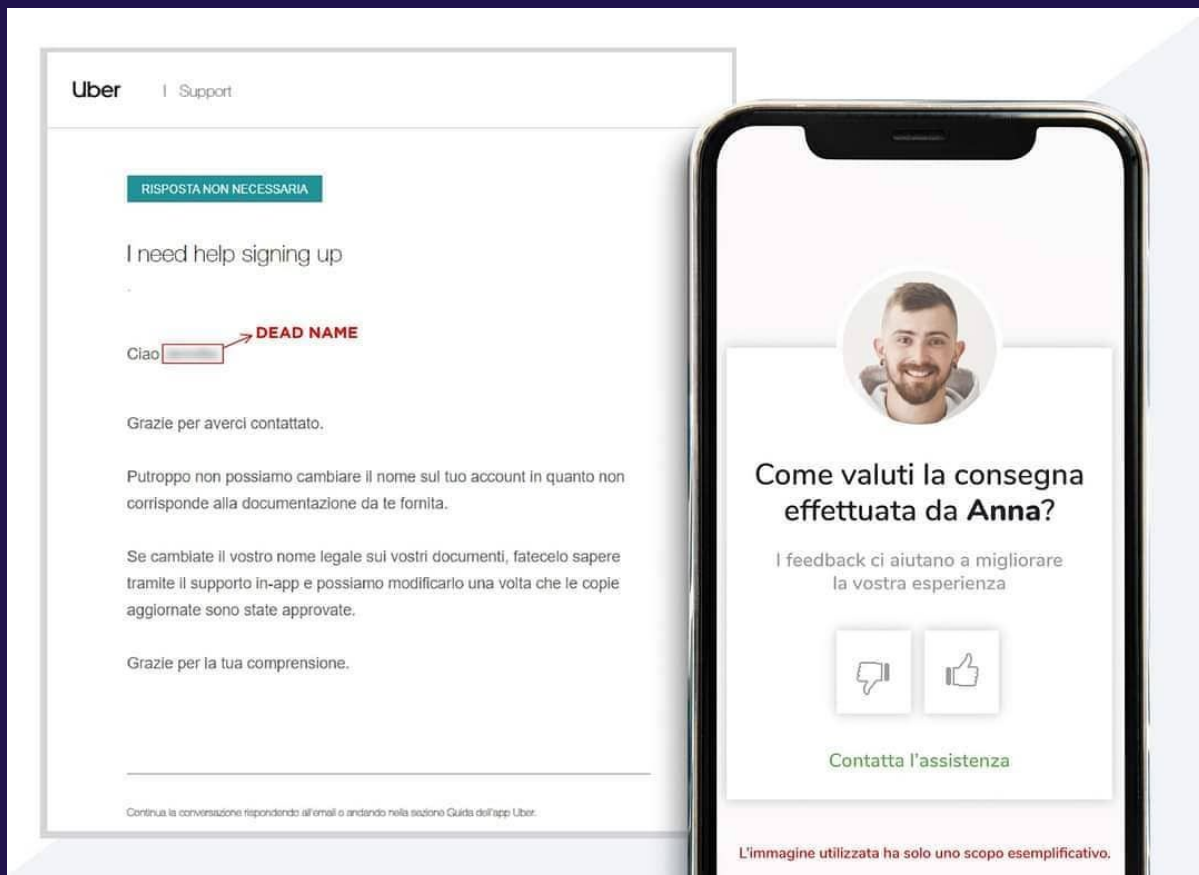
Uber | Support

RISPOSTA NON NECESSARIA

I need help signing up

DEAD NAME

Ciao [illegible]

Grazie per averci contattato.

Putroppo non possiamo cambiare il nome sul tuo account in quanto non corrisponde alla documentazione da te fornita.

Se cambiate il vostro nome legale sui vostri documenti, fatecelo sapere tramite il supporto in-app e possiamo modificarlo una volta che le copie aggiornate sono state approvate.

Grazie per la tua comprensione.

Continua la conversazione rispondendo all'email o andando nella sezione Guida dell'app Uber.

Come valuti la consegna effettuata da Anna?

I feedback ci aiutano a migliorare la vostra esperienza

Contatta l'assistenza

L'immagine utilizzata ha solo uno scopo esemplificativo.